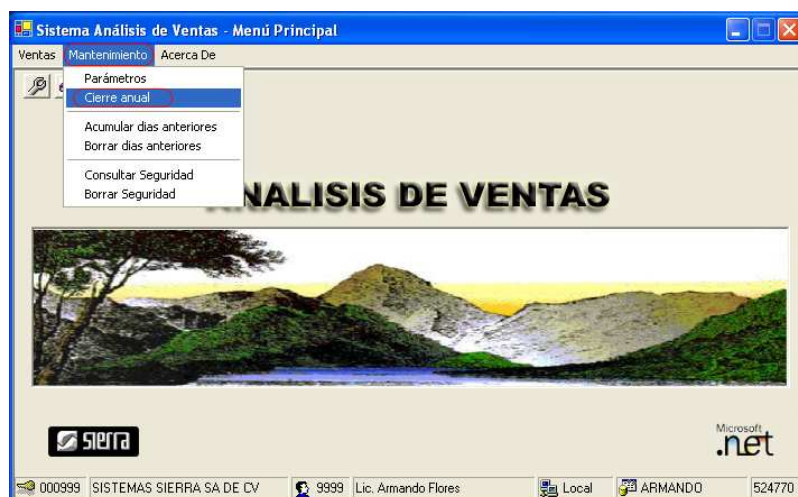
Sistema Análisis de Ventas - Menú Principal

Ventas Mantenimiento Acerca De

Parámetros
Cierre anual

Acumular dias anteriores
Borrar dias anteriores

Consultar Seguridad
Borrar Seguridad

NALISIS DE VENTAS

sierra

Microsoft .net

000999 SISTEMAS SIERRA SA DE CV 9999 Lic. Armando Flores Local ARMANDO 524770